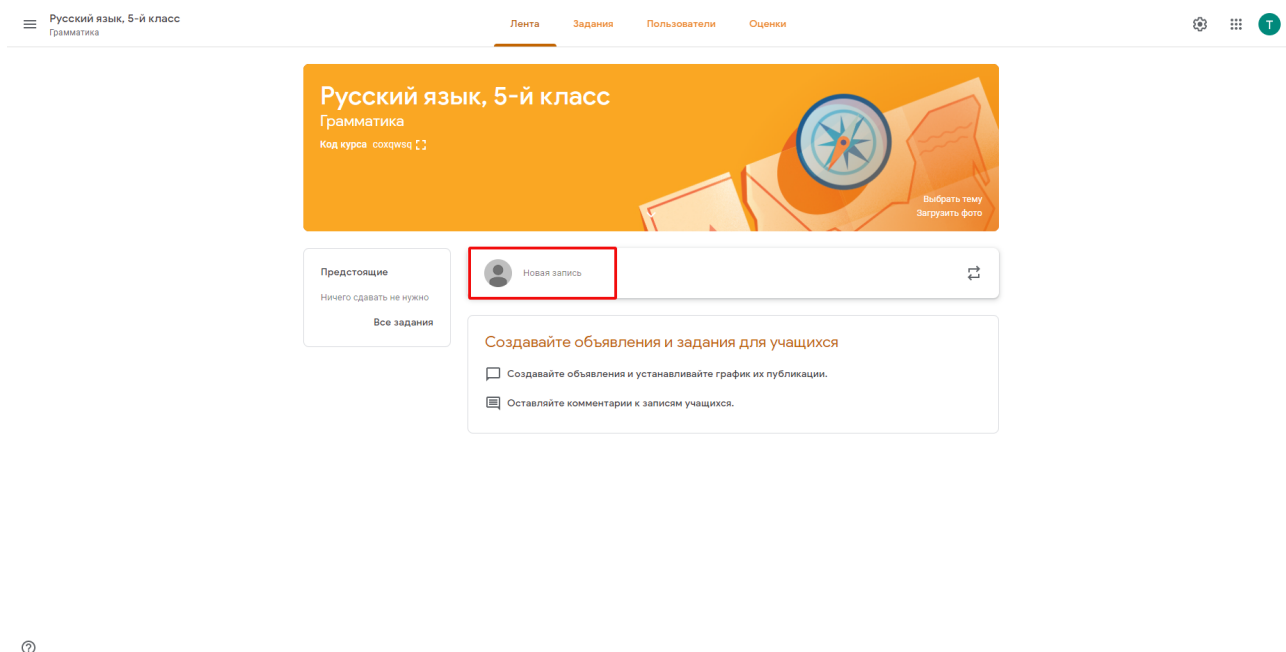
Русский язык, 5-й класс
Грамматика

Лента Задания Пользователи Оценки

T

Русский язык, 5-й класс
Грамматика
Код курса coxqwsq

Выбрать тему
Загрузить фото

Предстоящие
Ничего сдавать не нужно
Все задания

Новая запись

Создавайте объявления и задания для учащихся

Создавайте объявления и устанавливайте график их публикации.

Оставляйте комментарии к записям учащихся.

?